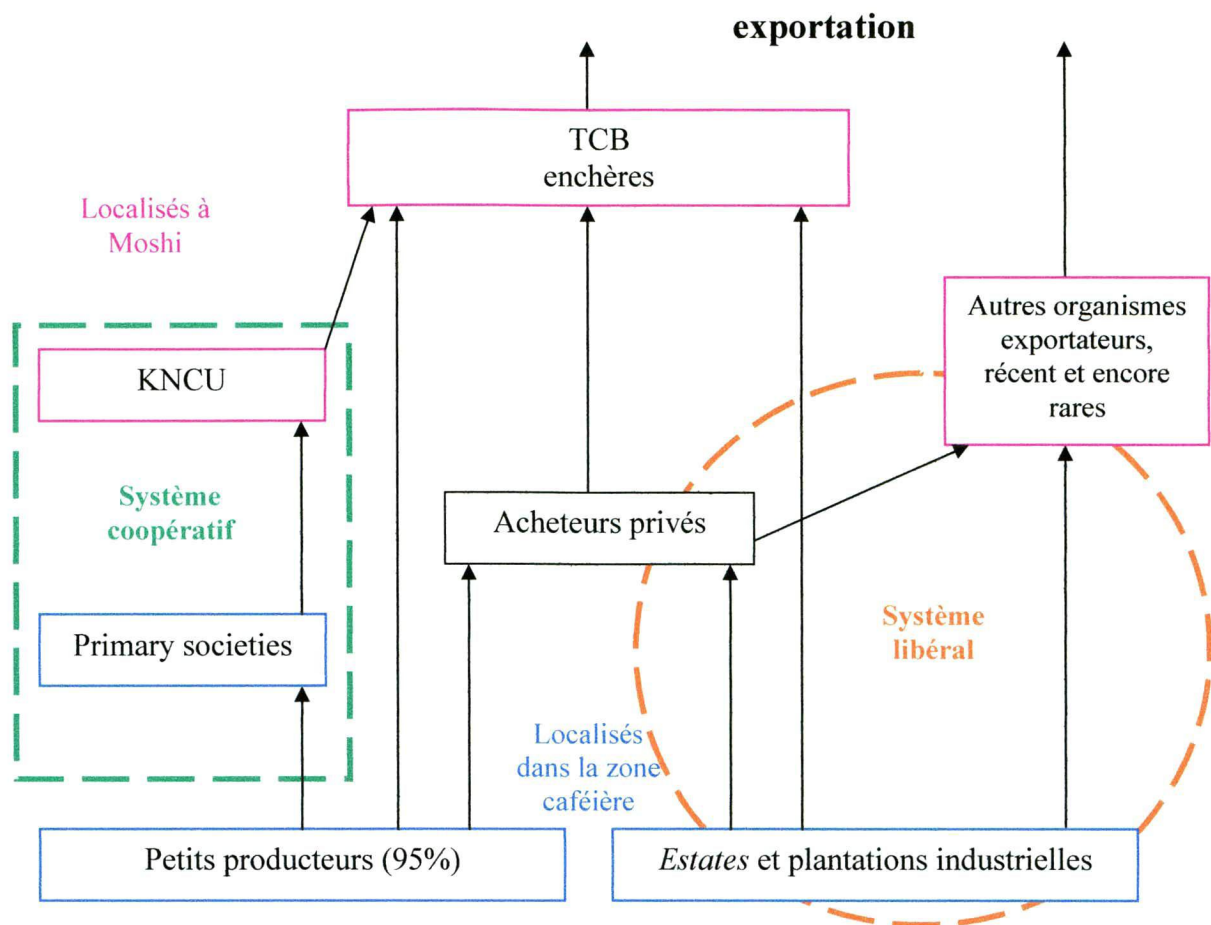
exportation

TCB
enchères

Localisés à Moshi

KNCU

Système coopératif

Primary societies

Acheteurs privés

Autres organismes exportateurs, récent et encore rares

Système libéral

Localisés dans la zone caféière

Petits producteurs (95%)

*Estates* et plantations industrielles